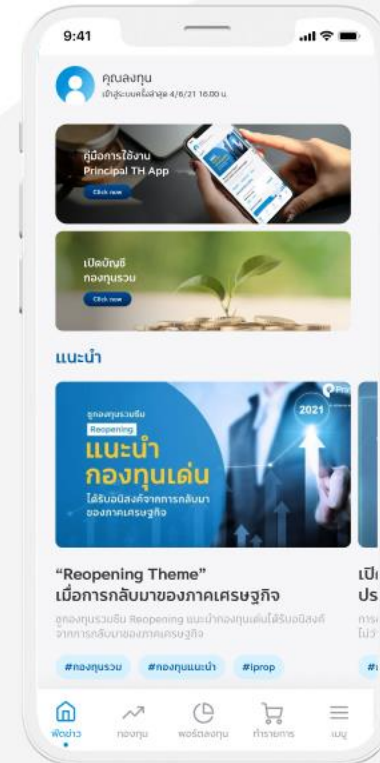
9:41

คุณลงทุน
เข้าสู่ระบบครั้งล่าสุด 4/6/21 16.00 น.

คู่มือการใช้งาน Principal TH App
Click now

เปิดบัญชี กองทุนรวม
Click now

แนะนำ

ดูกองทุนรวมธีม
Reopening
แนะนำ กองทุนเด่น
ได้รับอนิสงค์จากการกลับมาของภาคเศรษฐกิจ
2021

"Reopening Theme" เมื่อการกลับมาของภาคเศรษฐกิจ
ดูกองทุนรวมธีม Reopening แนะนำกองทุนเด่นได้รับอนิสงค์จากการกลับมาของภาคเศรษฐกิจ

#กองทุนรวม #กองทุนแนะนำ #iprop

เปิ
ปร

ฟีดข่าว กองทุน พอร์ตลงทุน ทำรายการ เมนู